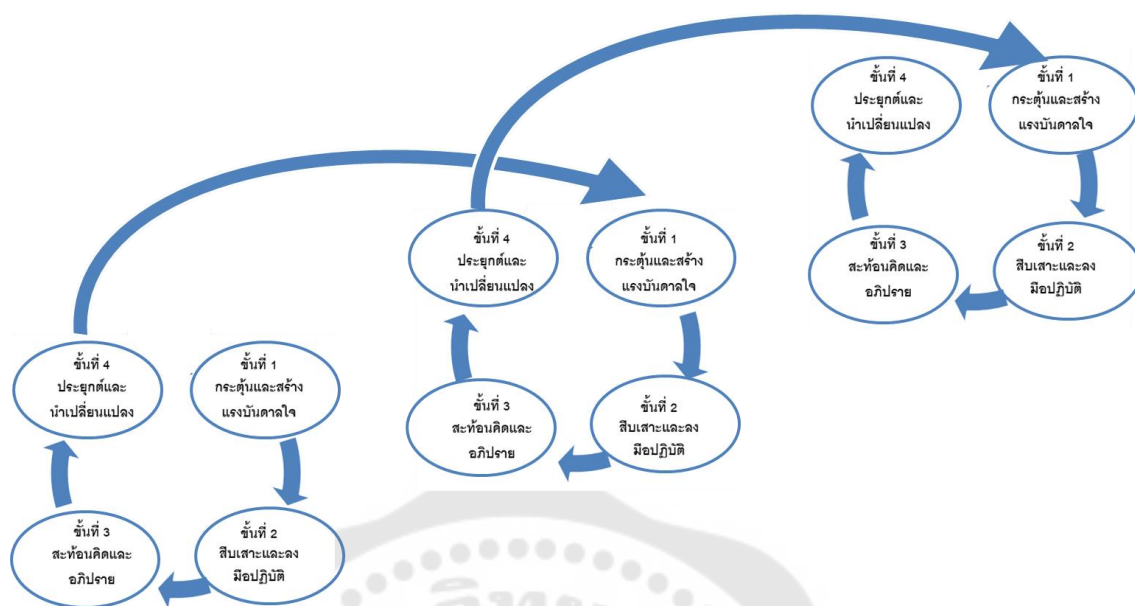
ขั้นที่ 4
ประยุกต์และ
นำเปลี่ยนแปลง

ขั้นที่ 1
กระตุ้นและสร้าง
แรงบันดาลใจ

ขั้นที่ 2
สืบเสาะและลง
มือปฏิบัติ

ขั้นที่ 3
สะท้อนคิดและ
อภิปราย

ขั้นที่ 4
ประยุกต์และ
นำเปลี่ยนแปลง

ขั้นที่ 1
กระตุ้นและสร้าง
แรงบันดาลใจ

ขั้นที่ 2
สืบเสาะและลง
มือปฏิบัติ

ขั้นที่ 3
สะท้อนคิดและ
อภิปราย

ขั้นที่ 4
ประยุกต์และ
นำเปลี่ยนแปลง

ขั้นที่ 1
กระตุ้นและสร้าง
แรงบันดาลใจ

ขั้นที่ 2
สืบเสาะและลง
มือปฏิบัติ

ขั้นที่ 3
สะท้อนคิดและ
อภิปราย